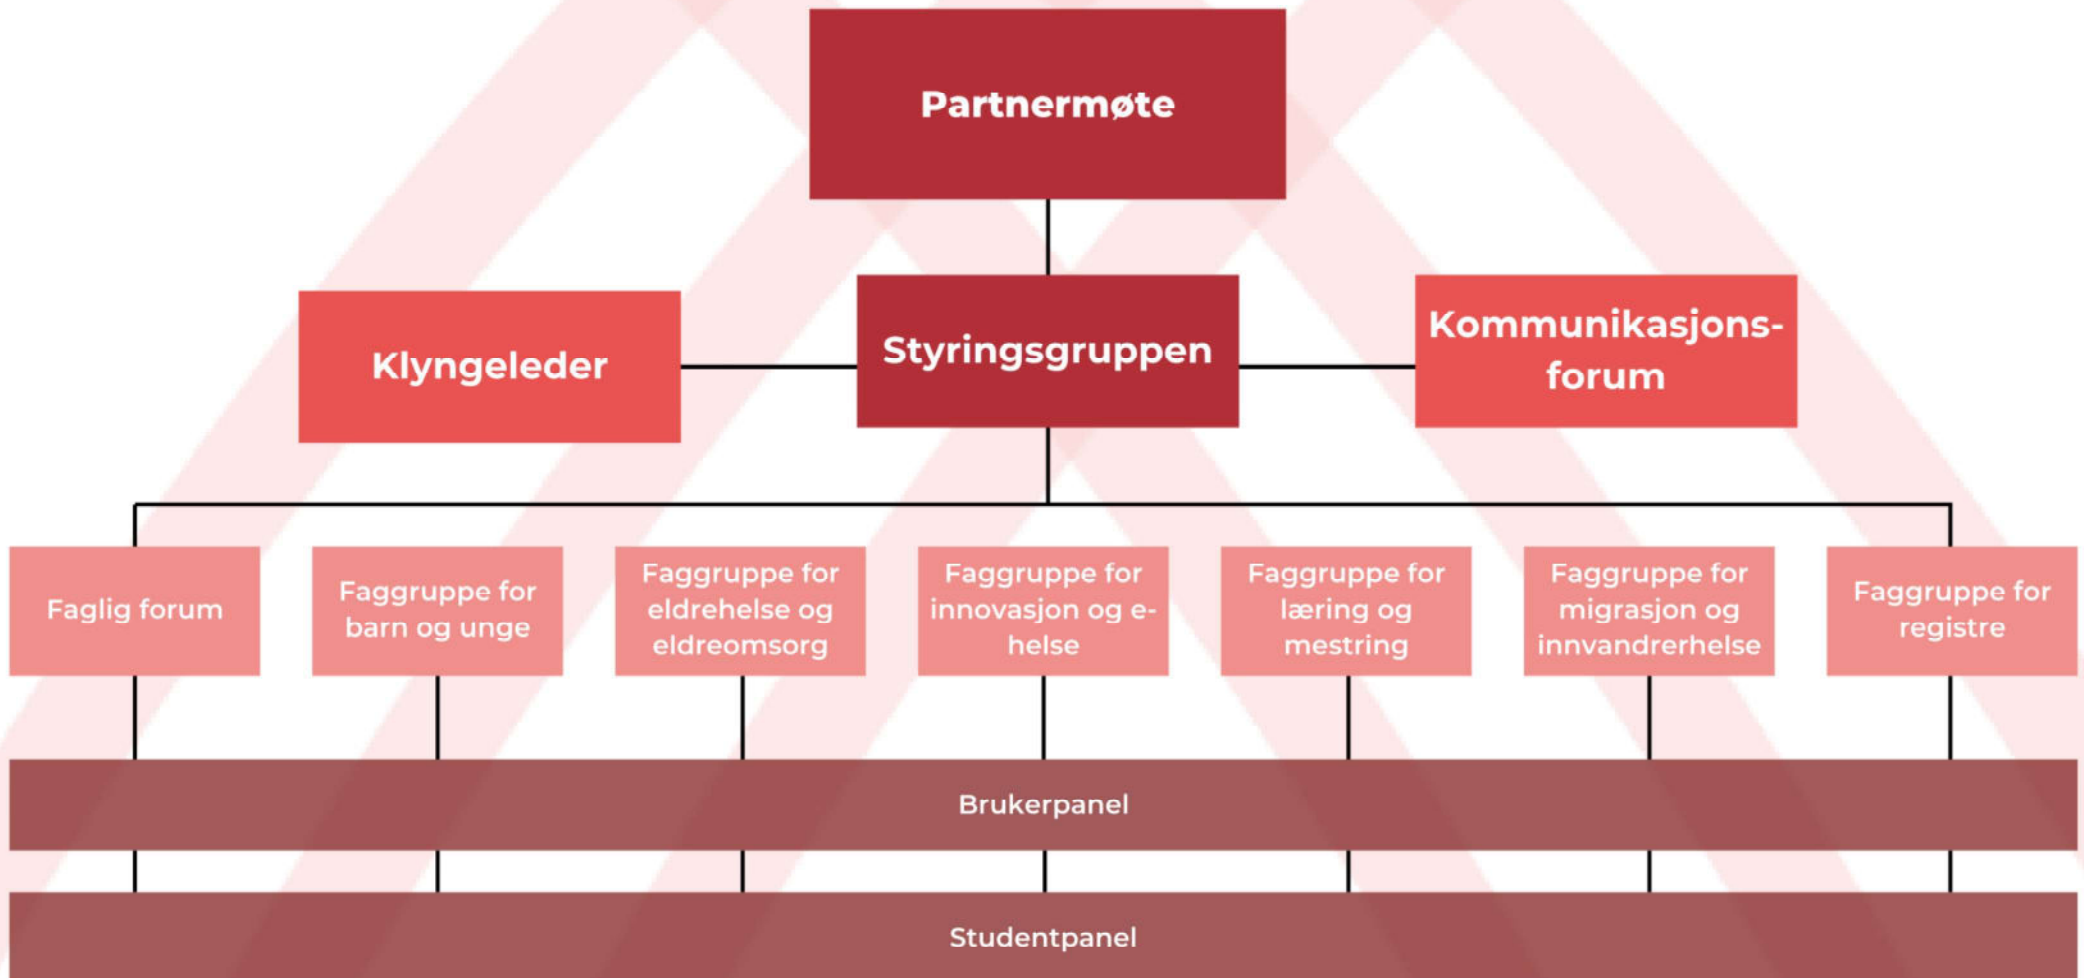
Partnermøte

Klyngeleder

Styringsgruppen

Kommunikasjonsforum

Faglig forum

Faggruppe for barn og unge

Faggruppe for eldrehelse og eldreomsorg

Faggruppe for innovasjon og e-helse

Faggruppe for læring og mestring

Faggruppe for migrasjon og innvandrerhelse

Faggruppe for registre

Brukerpanel

Studentpanel